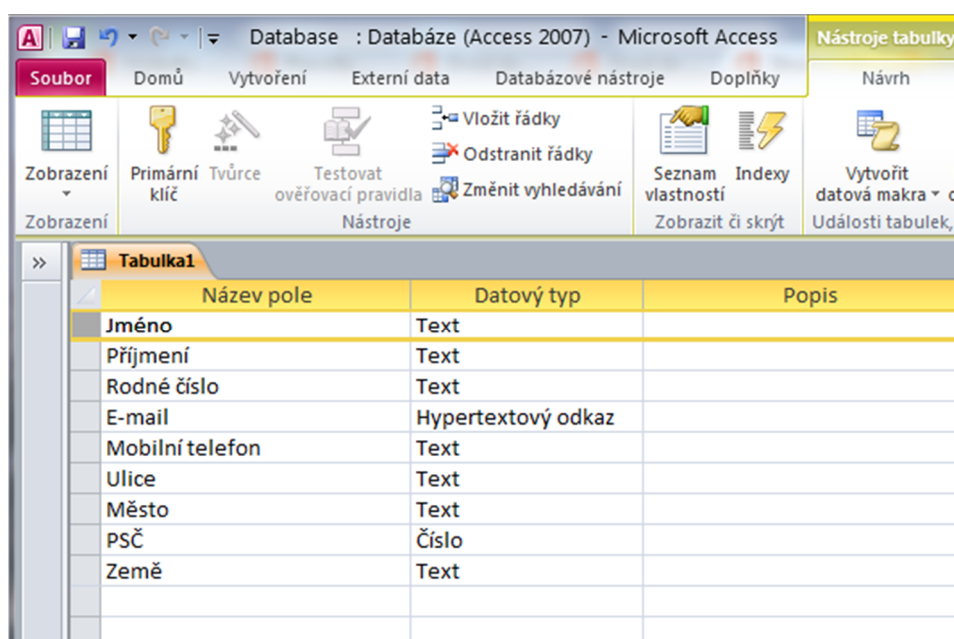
A Database : Databáze (Access 2007) - Microsoft Access Nástroje tabulky

Soubor Domů Vytvoření Externí data Databázové nástroje Doplňky Návrh

Zobrazení
Primární klíč Tvůrce Testovat ověřovací pravidla Vložit řádky Odstranit řádky Změnit vyhledávání
Seznam vlastností Indexy
Vytvořit datová makra

Zobrazení Nástroje Zobrazit či skrýt Události tabulek,

»

Tabulka1

| Název pole | Datový typ | Popis |
|---|---|---|
| Jméno | Text | |
| Příjmení | Text | |
| Rodné číslo | Text | |
| E-mail | Hypertextový odkaz | |
| Mobilní telefon | Text | |
| Ulice | Text | |
| Město | Text | |
| PSČ | Číslo | |
| Země | Text | |
| | | |
| | | |